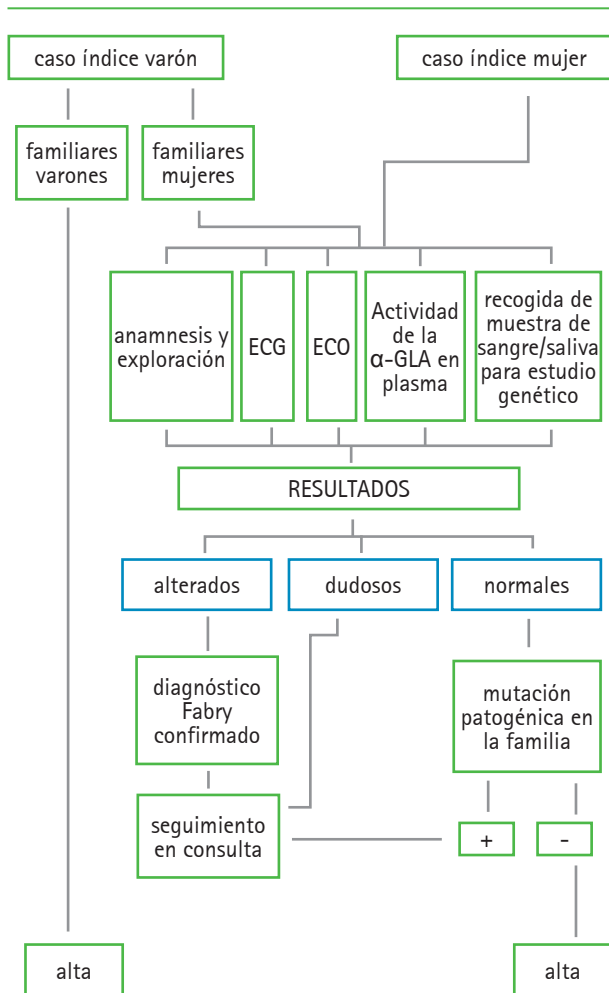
caso índice varón

caso índice mujer

familiares varones

familiares mujeres

anamnesis y exploración

ECG

ECO

Actividad de la α-GLA en plasma

recogida de muestra de sangre/saliva para estudio genético

RESULTADOS

alterados

dudosos

normales

diagnóstico Fabry confirmado

mutación patogénica en la familia

seguimiento en consulta

+

-

alta

alta